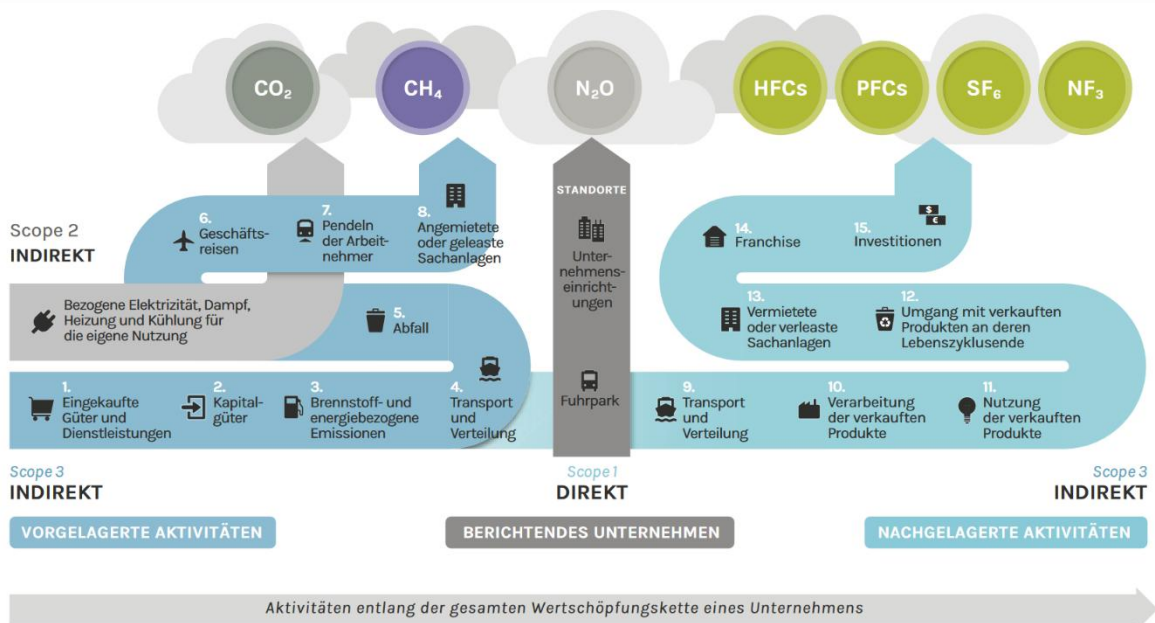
$CO_2$ $CH_4$ $N_2O$ HFCs PFCs $SF_6$ $NF_3$

Scope 2
INDIREKT

6. Geschäftsreisen

7. Pendeln der Arbeitnehmer

8. Angemietete oder geleaste Sachanlagen

STANDORTE

Unternehmenseinrichtungen

14. Franchise

15. Investitionen

Bezogene Elektrizität, Dampf, Heizung und Kühlung für die eigene Nutzung

5. Abfall

13. Vermietete oder verleaste Sachanlagen

12. Umgang mit verkauften Produkten an deren Lebenszyklusende

1. Eingekaufte Güter und Dienstleistungen

2. Kapitalgüter

3. Brennstoff- und energiebezogene Emissionen

4. Transport und Verteilung

Fuhrpark

9. Transport und Verteilung

10. Verarbeitung der verkauften Produkte

11. Nutzung der verkauften Produkte

Scope 3
INDIREKT

Scope 1
DIREKT

Scope 3
INDIREKT

VORGELAGERTE AKTIVITÄTEN

BERICHTENDES UNTERNEHMEN

NACHGELAGERTE AKTIVITÄTEN

Aktivitäten entlang der gesamten Wertschöpfungskette eines Unternehmens